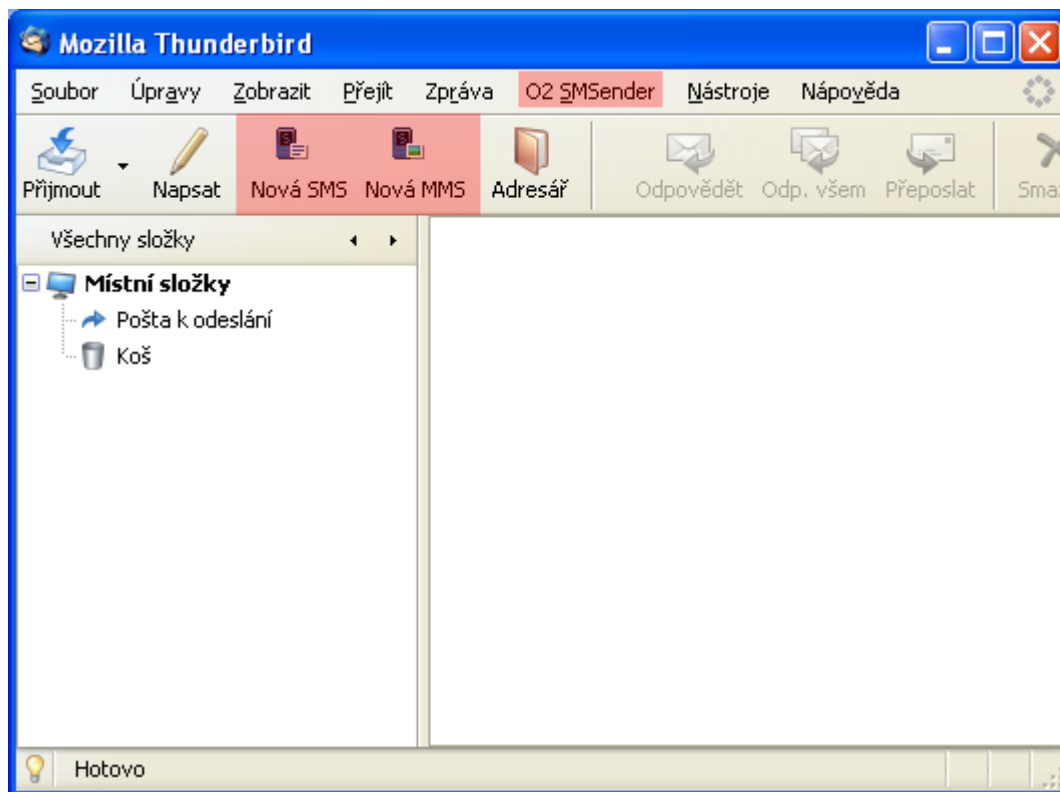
Mozilla Thunderbird

Soubor Úpravy Zobrazit Přejít Zpráva O2 SMSender Nástroje Nápověda

Přijmout Napsat Nová SMS Nová MMS Adresář Odpovědět Odp. všem Přeposlat Sma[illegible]

Všechny složky

Místní složky
Pošta k odeslání
Koš

Hotovo